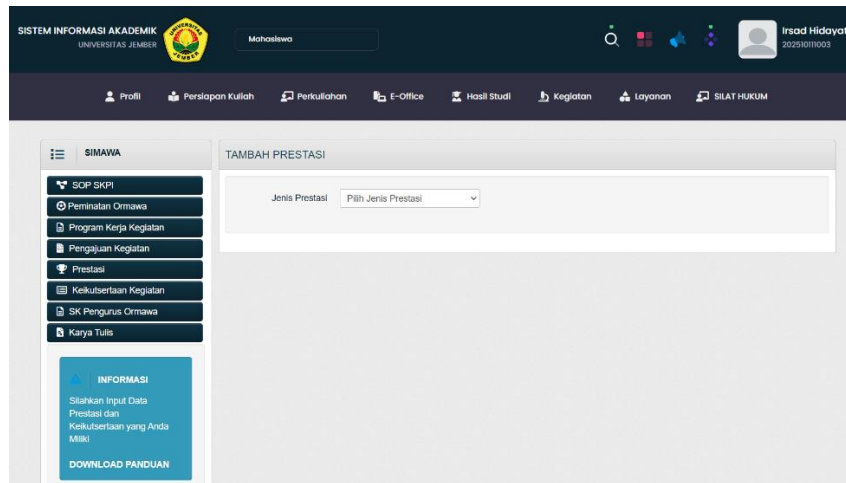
SISTEM INFORMASI AKADEMIK
UNIVERSITAS JEMBER

UNIVERSITAS JEMBER

Mahasiswa

Irsad Hidayat
202510111003

Profil Persiapan Kuliah Perkuliahan E-Office Hasil Studi Kegiatan Layanan SILAT HUKUM

SIMAWA

SOP SKPI
Peminatan Ormawa
Program Kerja Kegiatan
Pengajuan Kegiatan
Prestasi
Keikutsertaan Kegiatan
SK Pengurus Ormawa
Karya Tulis

INFORMASI

Silahkan Input Data Prestasi dan Keikutsertaan yang Anda Miliki

DOWNLOAD PANDUAN

TAMBAH PRESTASI

Jenis Prestasi Pilih Jenis Prestasi